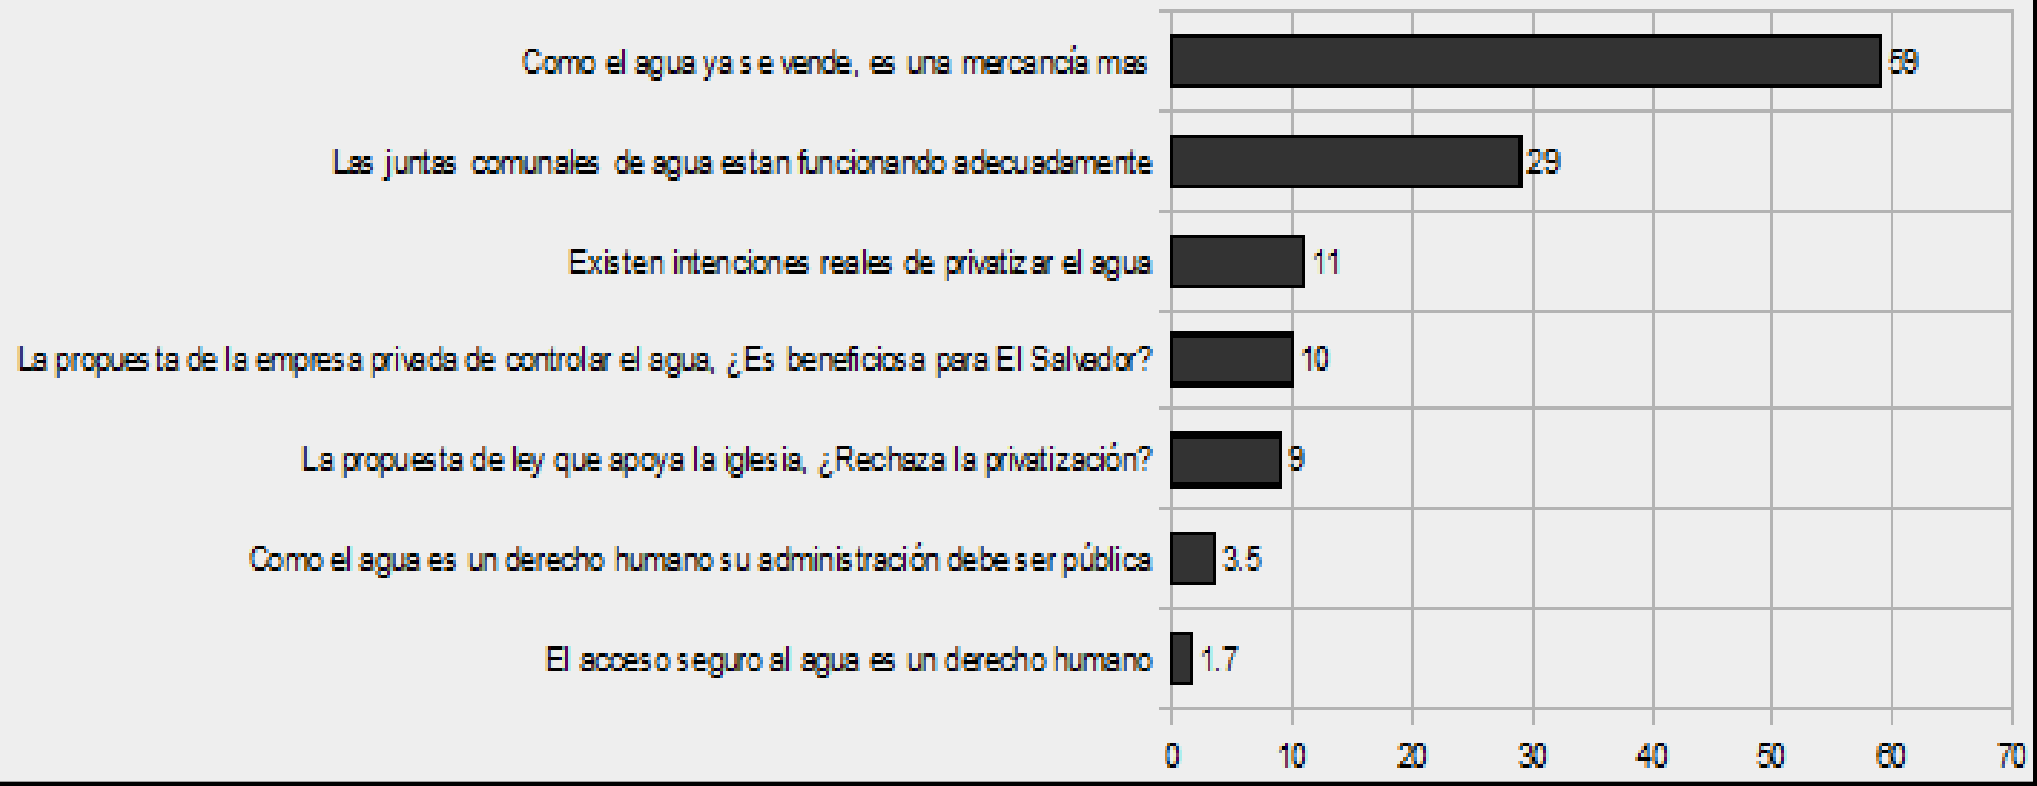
Como el agua ya se vende, es una mercancía mas 59
Las juntas comunales de agua estan funcionando adecuadamente 29
Existen intenciones reales de privatizar el agua 11
La propuesta de la empresa privada de controlar el agua, ¿Es beneficiosa para El Salvador? 10
La propuesta de ley que apoya la iglesia, ¿Rechaza la privatización? 9
Como el agua es un derecho humano su administración debe ser pública 3.5
El acceso seguro al agua es un derecho humano 1.7

0 10 20 30 40 50 60 70